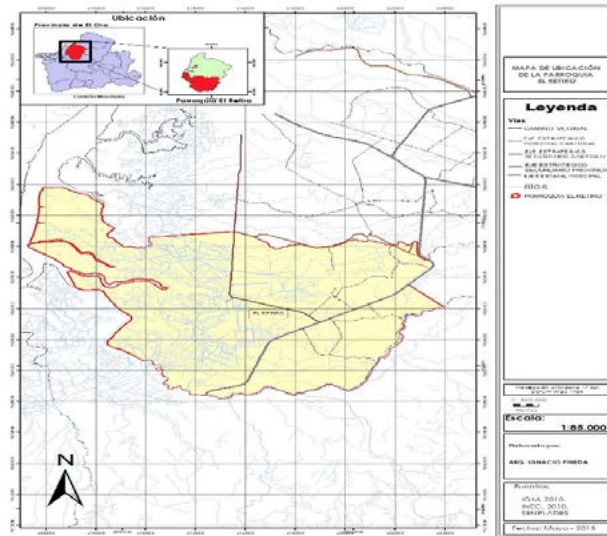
Ubicación

Provincia de El Oro

Parroquia El Retiro

MAPA DE UBICACIÓN DE LA PARROQUIA EL RETIRO

Leyenda

Vías

CAMINO VECINAL

EJE ESTRATÉGICO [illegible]

EJE ESTRATÉGICO SECUNDARIO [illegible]

EJE ESTRATÉGICO SECUNDARIO PROVINCIAL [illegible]

RÍOS

PARROQUIA EL RETIRO

EL RETIRO

N

Escala:

1:85.000

Elaborado por:

ARQ. IGNACIO PINEDA

Fuentes:

IGM, 2010.
INEC, 2010.
SENPLADES

Fecha: Mayo - 2015